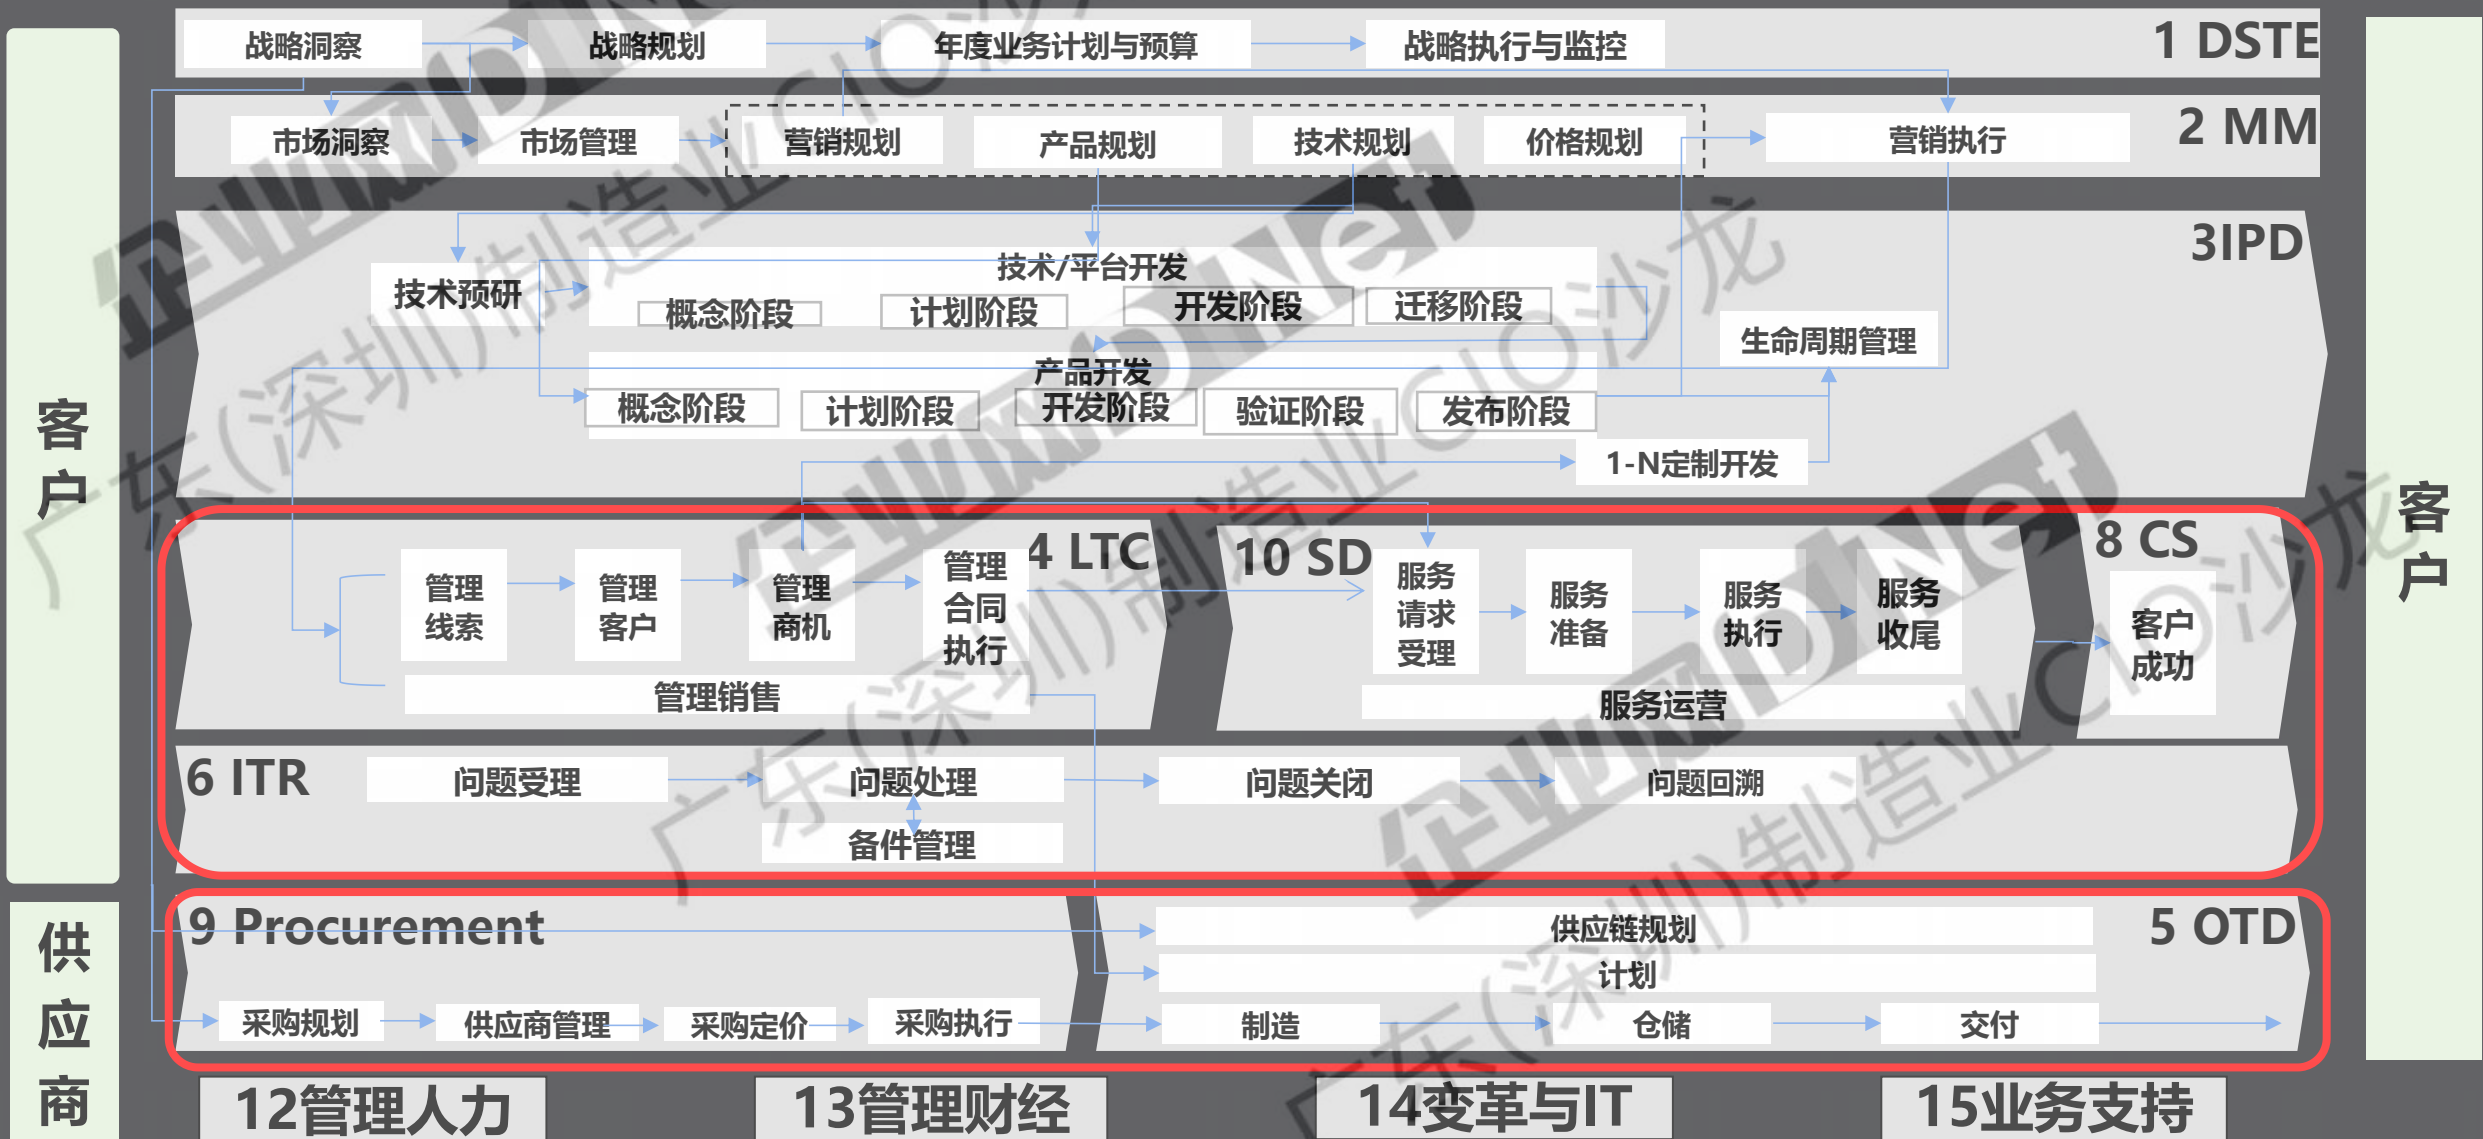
客户

战略洞察 战略规划 年度业务计划与预算 战略执行与监控 1 DSTE

市场洞察 市场管理 营销规划 产品规划 技术规划 价格规划 营销执行 2 MM

3IPD

技术预研

技术/平台开发
概念阶段 计划阶段 开发阶段 迁移阶段

生命周期管理

产品开发
概念阶段 计划阶段 开发阶段 验证阶段 发布阶段

1-N定制开发

4 LTC
管理线索 管理客户 管理商机 管理合同执行
管理销售

10 SD
服务请求受理 服务准备 服务执行 服务收尾
服务运营

8 CS
客户成功

6 ITR
问题受理 问题处理 问题关闭 问题回溯
备件管理

客户

供应商

9 Procurement
采购规划 供应商管理 采购定价 采购执行

5 OTD
供应链规划
计划
制造 仓储 交付

12管理人力 13管理财经 14变革与IT 15业务支持

企业网D1Net 广东(深圳)制造业CIO沙龙